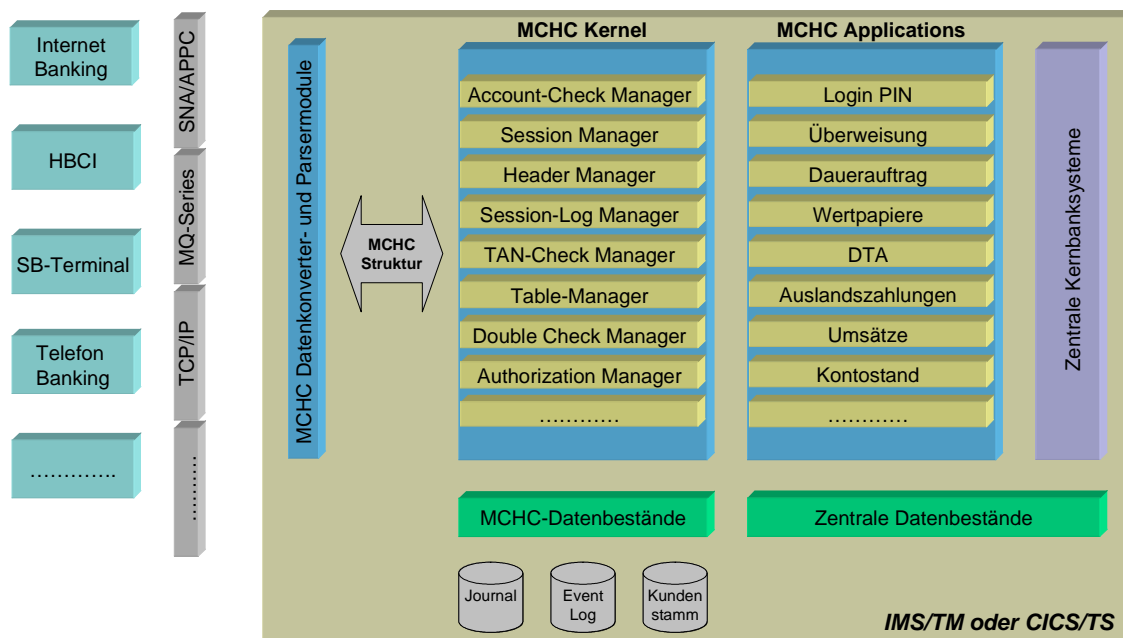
Internet Banking

HBCI

SB-Terminal

Telefon Banking

…………..

SNA/APPC

MQ-Series

TCP/IP

……….

MCHC Datenkonverter- und Parsermodule

MCHC Struktur

MCHC Kernel

Account-Check Manager

Session Manager

Header Manager

Session-Log Manager

TAN-Check Manager

Table-Manager

Double Check Manager

Authorization Manager

…………

MCHC Applications

Login PIN

Überweisung

Dauerauftrag

Wertpapiere

DTA

Auslandszahlungen

Umsätze

Kontostand

…………

Zentrale Kernbanksysteme

MCHC-Datenbestände

Zentrale Datenbestände

Journal

Event Log

Kunden stamm

IMS/TM oder CICS/TS